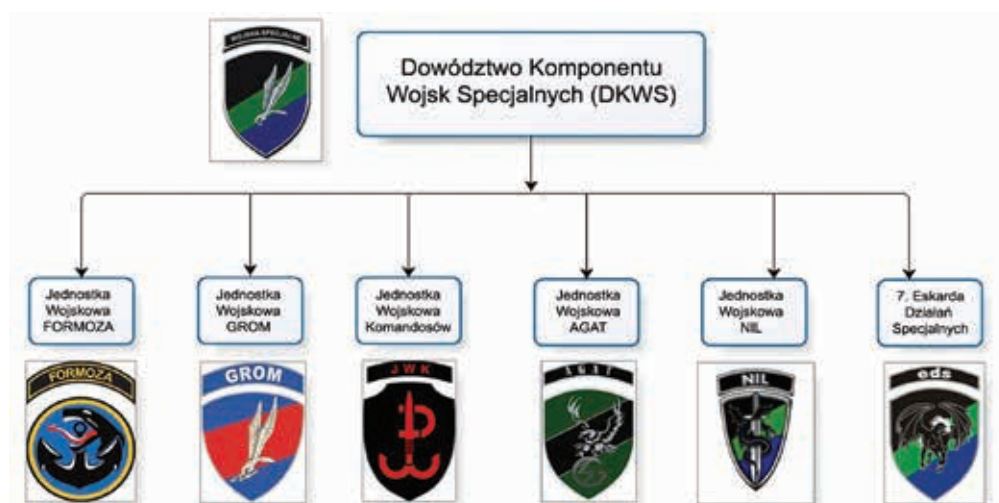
WOJSKA SPECJALNE

Dowództwo Komponentu Wojsk Specjalnych (DKWS)

Jednostka Wojskowa FORMOZA

Jednostka Wojskowa GROM

Jednostka Wojskowa Komandosów

Jednostka Wojskowa AGAT

Jednostka Wojskowa NIL

7. Eskarda Działań Specjalnych

FORMOZA

GROM

JWK

AGAT

NIL

eds